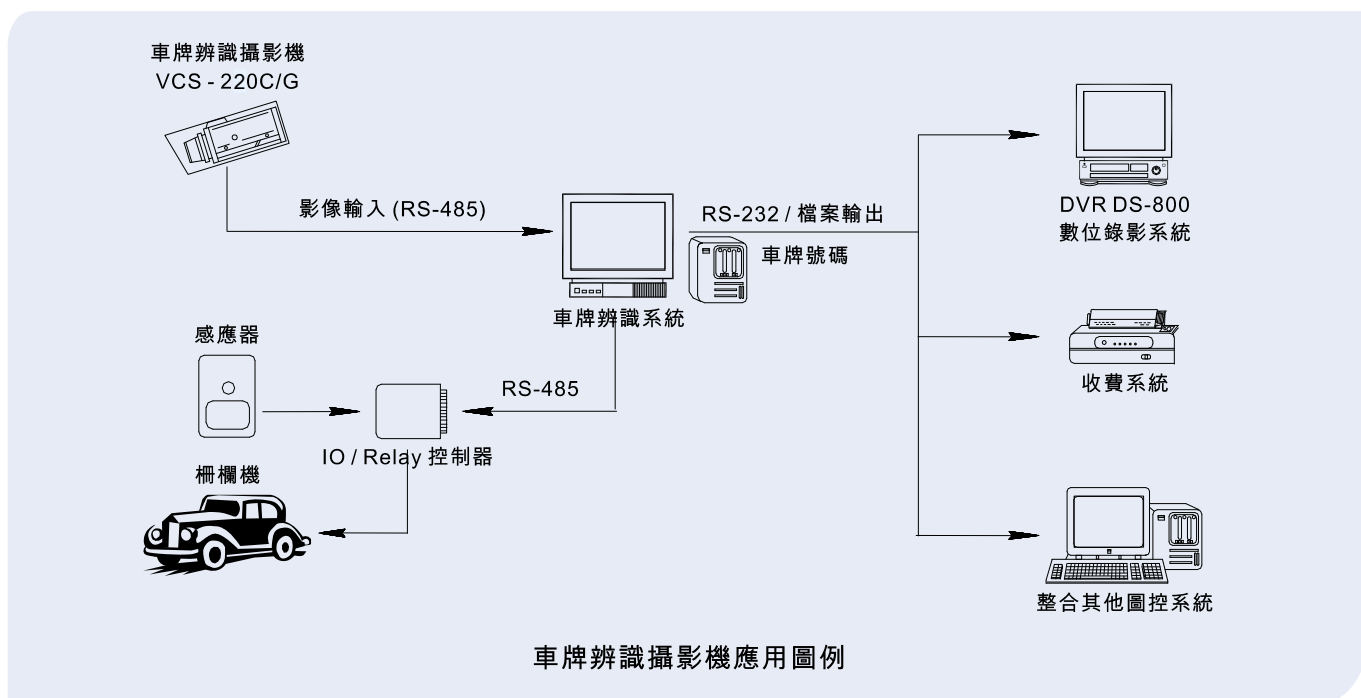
車牌辨識攝影機
VCS - 220C/G

影像輸入 (RS-485)

RS-232 / 檔案輸出

車牌號碼

車牌辨識系統

DVR DS-800
數位錄影系統

感應器

RS-485

收費系統

IO / Relay 控制器

柵欄機

整合其他圖控系統

車牌辨識攝影機應用圖例